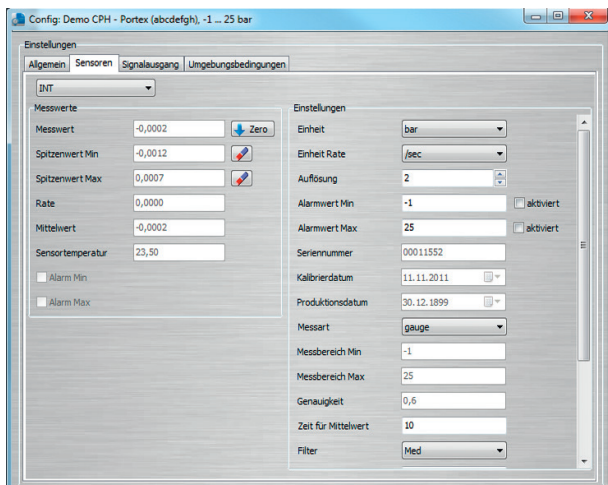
Config: Demo CPH - Portex (abcdefgh), -1 ... 25 bar

Einstellungen

Allgemein | Sensoren | Signalausgang | Umgebungsbedingungen

INT

Messwerte

Messwert -0,0002 Zero

Spitzenwert Min -0,0012

Spitzenwert Max 0,0007

Rate 0,0000

Mittelwert -0,0002

Sensortemperatur 23,50

Alarm Min

Alarm Max

Einstellungen

Einheit bar

Einheit Rate /sec

Auflösung 2

Alarmwert Min -1 aktiviert

Alarmwert Max 25 aktiviert

Seriennummer 00011552

Kalibrierdatum 11.11.2011

Produktionsdatum 30.12.1899

Messart gauge

Messbereich Min -1

Messbereich Max 25

Genauigkeit 0,6

Zeit für Mittelwert 10

Filter Med